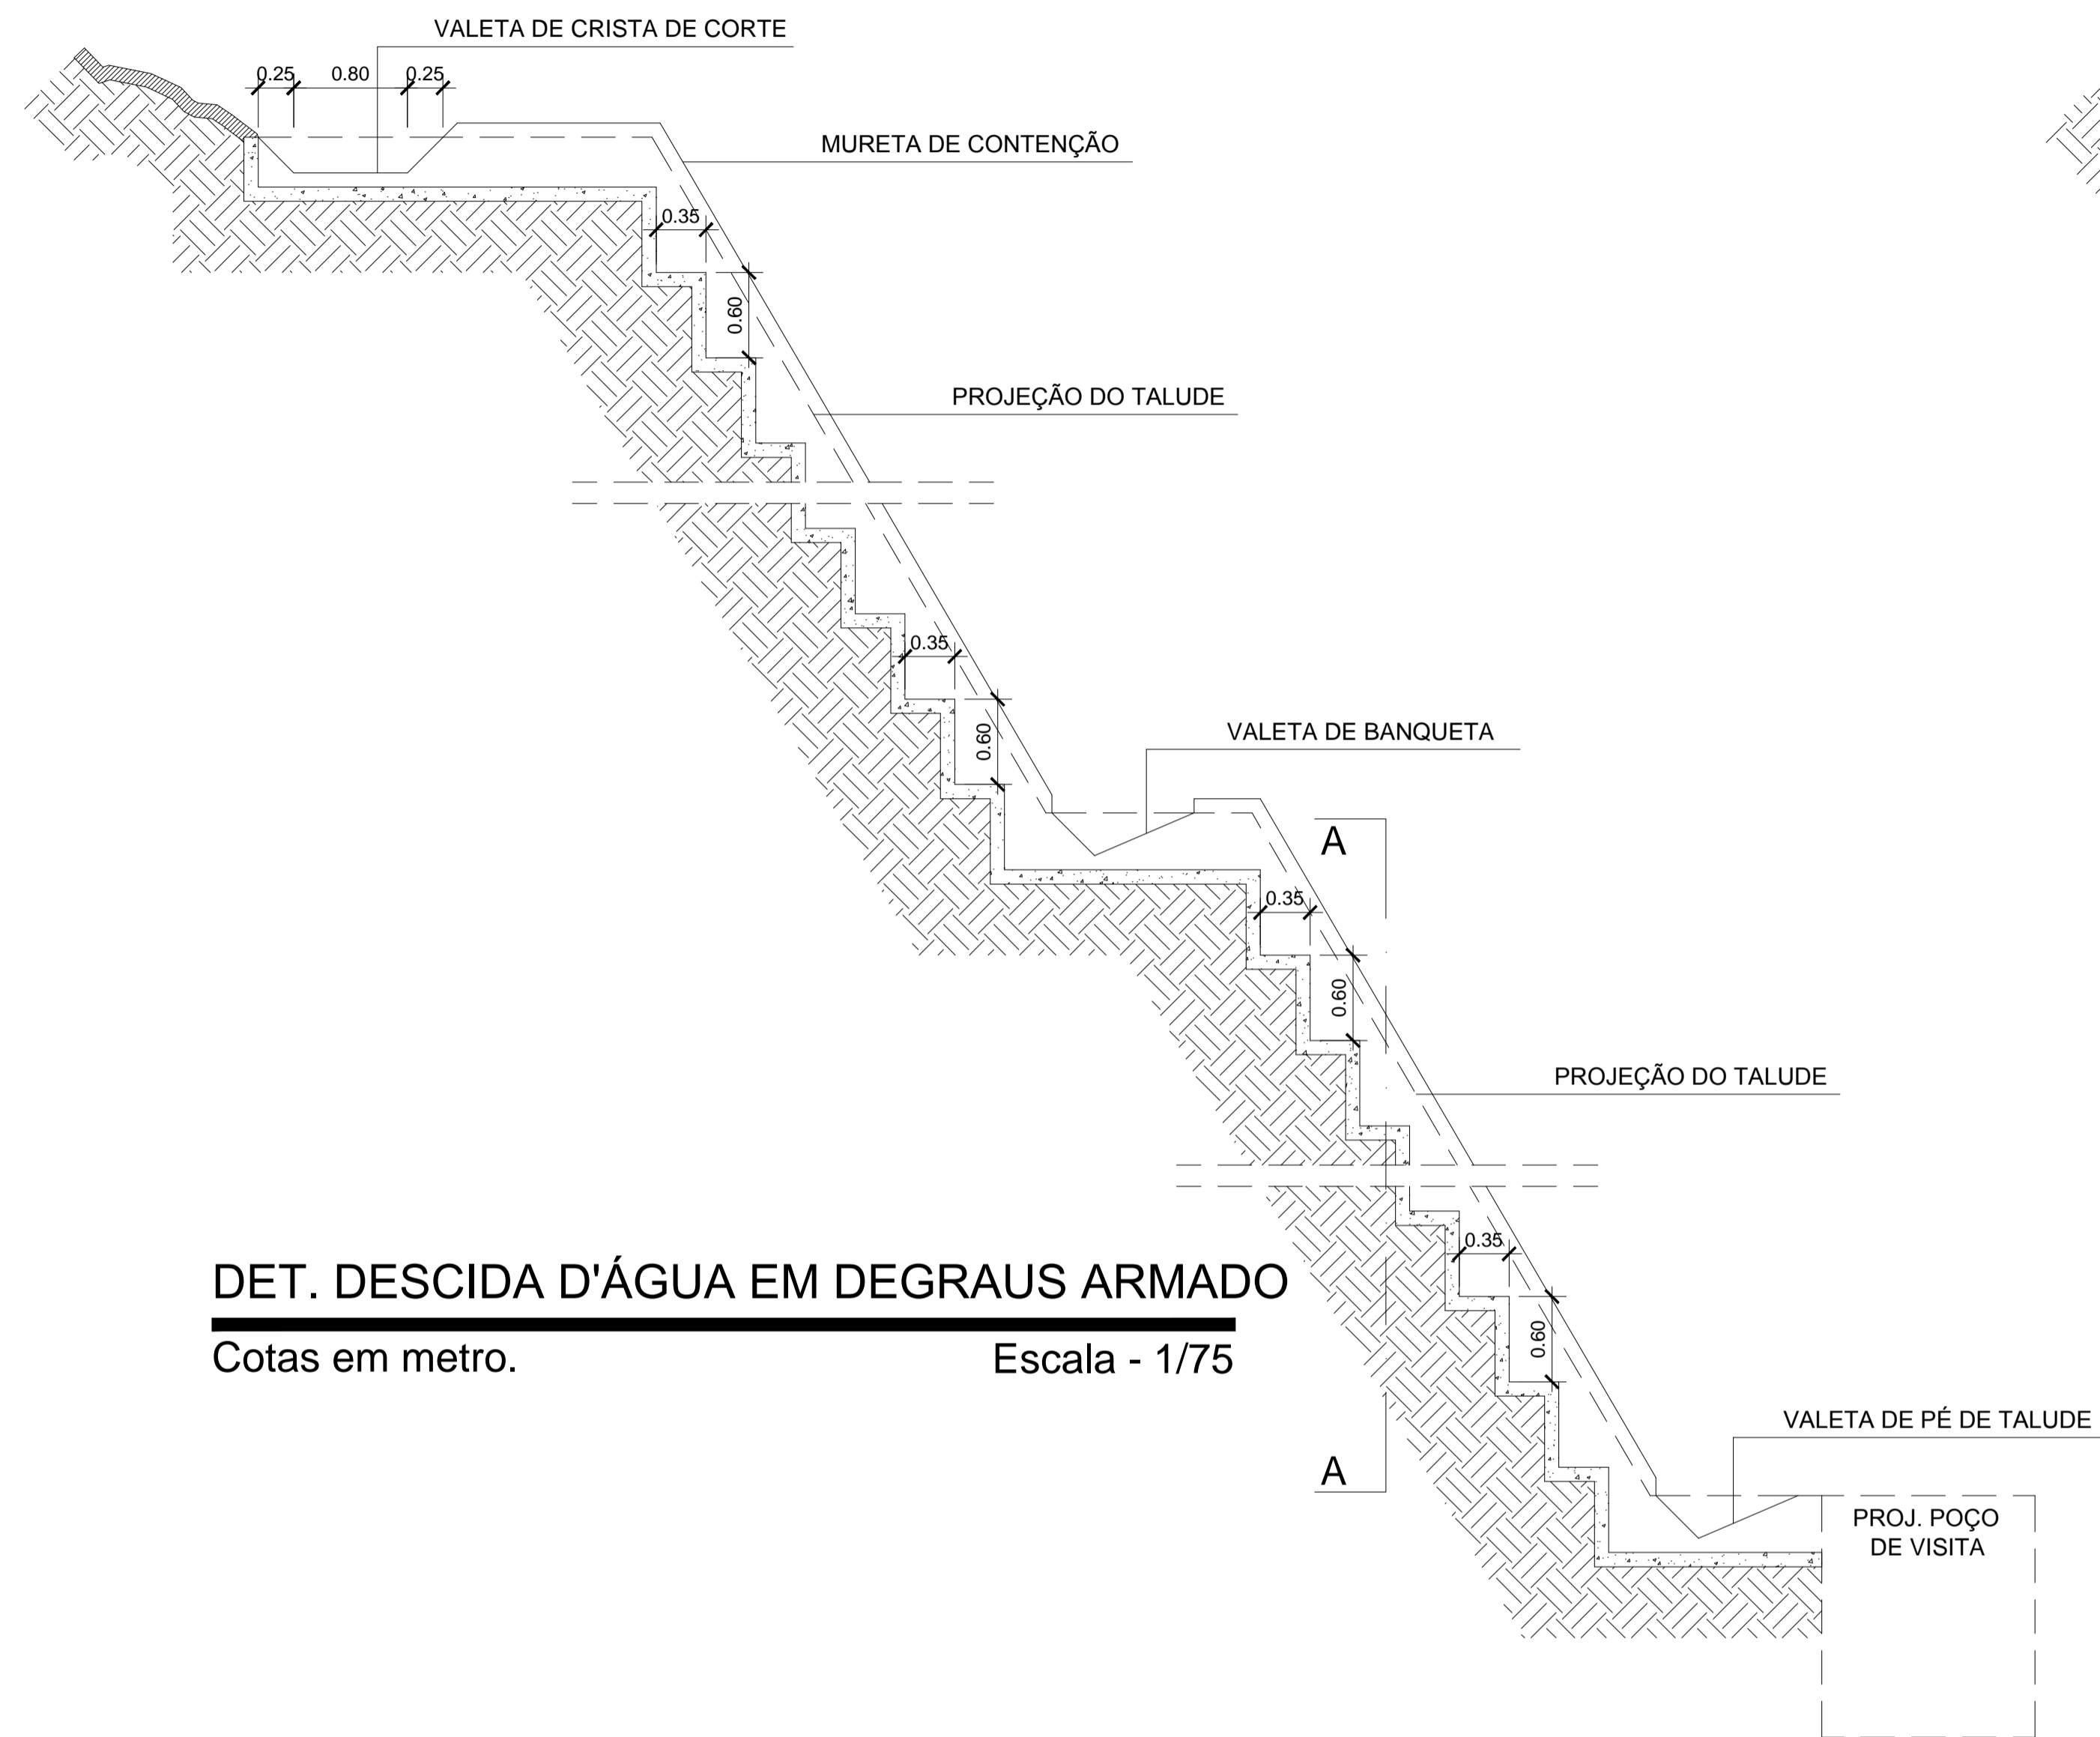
VALETA DE CRISTA DE CORTE

0.25 0.80 0.25

MURETA DE CONTENÇÃO

0.35

0.60

PROJEÇÃO DO TALUDE

0.35

0.60

VALETA DE BANQUETA

A

0.35

0.60

PROJEÇÃO DO TALUDE

0.35

0.60

DET. DESCIDA D'ÁGUA EM DEGRAUS ARMADO

Cotas em metro.

Escala - 1/75

A

VALETA DE PÉ DE TALUDE

PROJ. POÇO DE VISITA